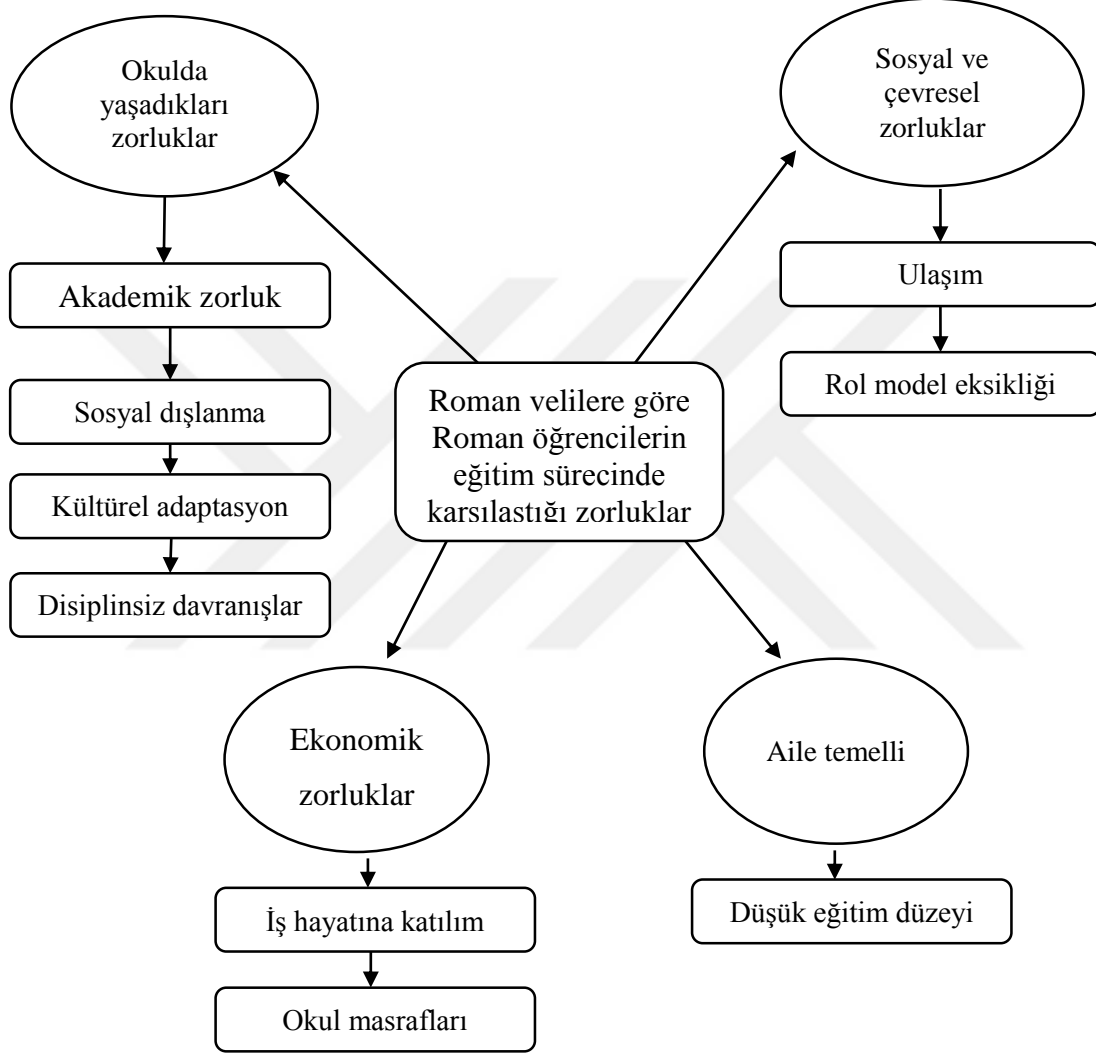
Okulda yaşadıkları zorluklar

Akademik zorluk

Sosyal dışlanma

Kültürel adaptasyon

Disiplinsiz davranışlar

Sosyal ve çevresel zorluklar

Ulaşım

Rol model eksikliği

Roman velilere göre Roman öğrencilerin eğitim sürecinde karsılastığı zorluklar

Ekonomik zorluklar

İş hayatına katılım

Okul masrafları

Aile temelli

Düşük eğitim düzeyi